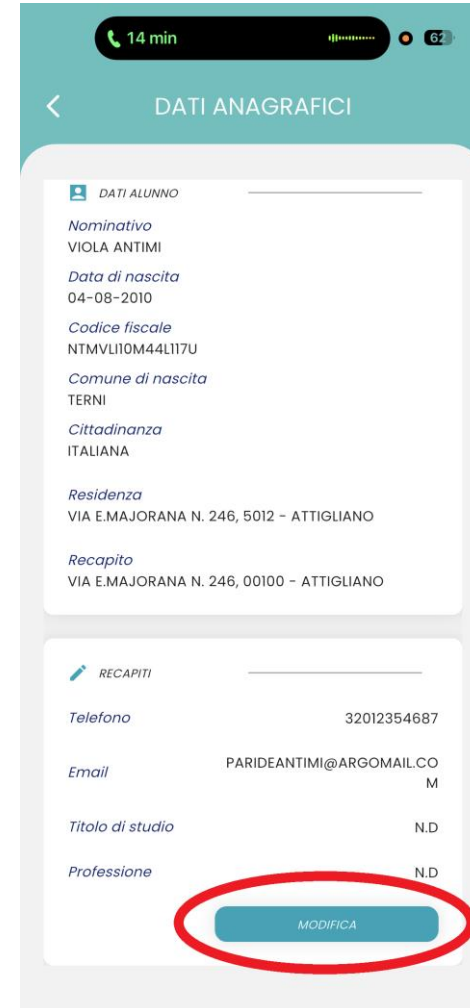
14 min
62

DATI ANAGRAFICI

DATI ALUNNO

Nominativo
VIOLA ANTIMI

Data di nascita
04-08-2010

Codice fiscale
NTMVLI10M44L117U

Comune di nascita
TERNI

Cittadinanza
ITALIANA

Residenza
VIA E.MAJORANA N. 246, 5012 - ATTIGLIANO

Recapito
VIA E.MAJORANA N. 246, 00100 - ATTIGLIANO

RECAPITI

| | |
|---|---|
| Telefono | 32012354687 |
| Email | PARIDEANTIMI@ARGOMAIL.COM |
| Titolo di studio | N.D |
| Professione | N.D |

MODIFICA